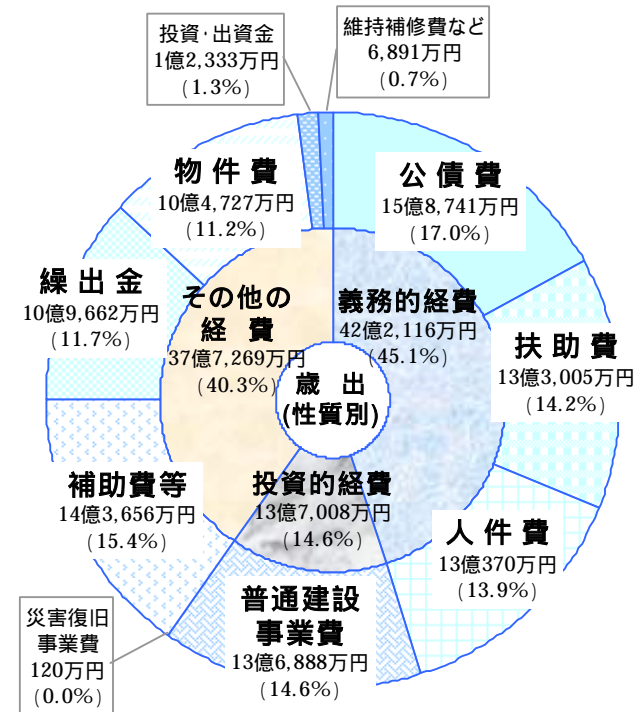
投資･出資金
1億2,333万円
（1.3%）

維持補修費など
6,891万円
（0.7%）

物 件 費
10億4,727万円
（11.2%）

公 債 費
15億8,741万円
（17.0%）

繰 出 金
10億9,662万円
（11.7%）

その他の
経 費
37億7,269万円
（40.3%）

義務的経費
42億2,116万円
（45.1%）

扶 助 費
13億3,005万円
（14.2%）

歳 出
(性質別)

補助費等
14億3,656万円
（15.4%）

投資的経費
13億7,008万円
（14.6%）

人 件 費
13億370万円
（13.9%）

普通建設
事業費
13億6,888万円
（14.6%）

災害復旧
事業費
120万円
（0.0%）